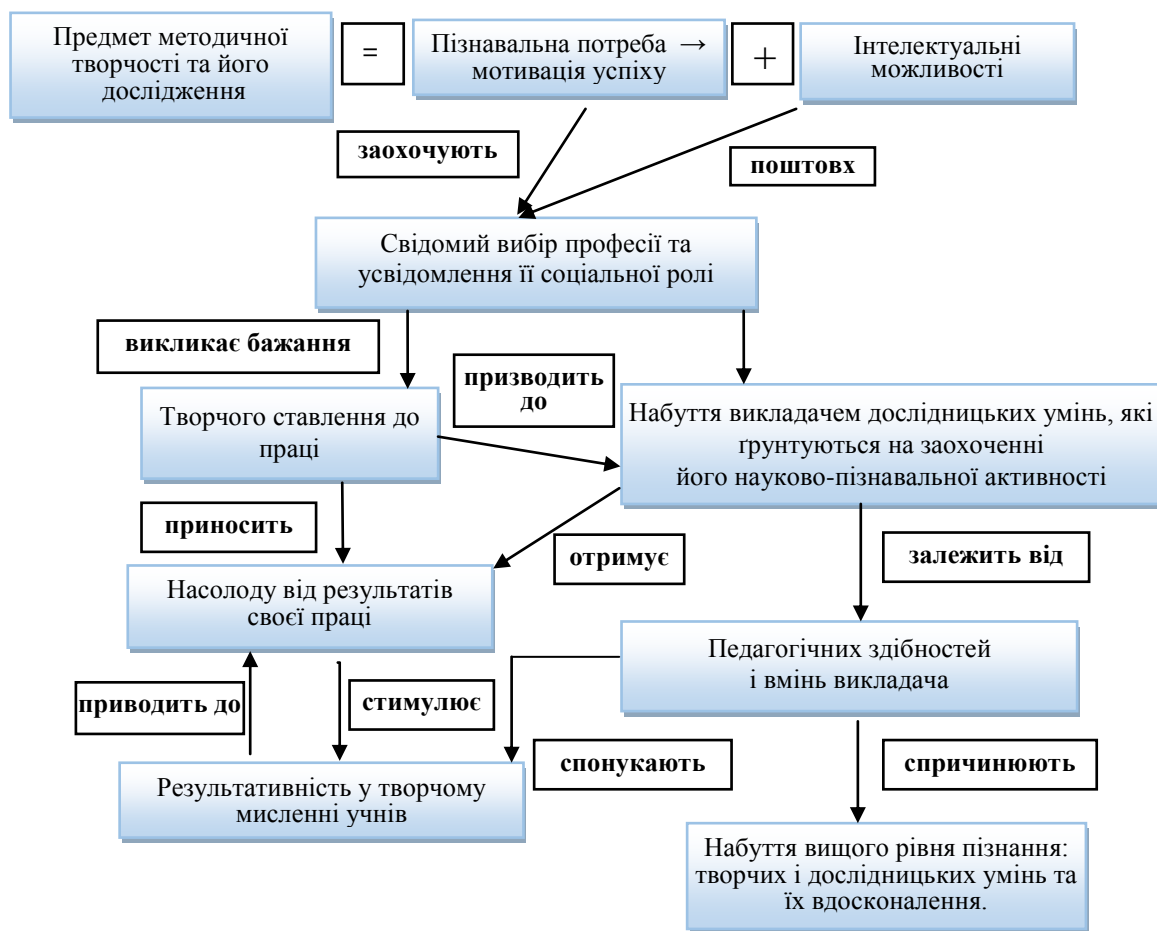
Предмет методичної творчості та його дослідження

=

Пізнавальна потреба → мотивація успіху

+

Інтелектуальні можливості

заохочують

поштовх

Свідомий вибір професії та усвідомлення її соціальної ролі

викликає бажання

призводить до

Творчого ставлення до праці

Набуття викладачем дослідницьких умінь, які ґрунтуються на заохоченні його науково-пізнавальної активності

приносить

отримує

залежить від

Насолоду від результатів своєї праці

Педагогічних здібностей і вмінь викладача

приводить до

стимулює

спонукають

спричинюють

Результативність у творчому мисленні учнів

Набуття вищого рівня пізнання: творчих і дослідницьких умінь та їх вдосконалення.